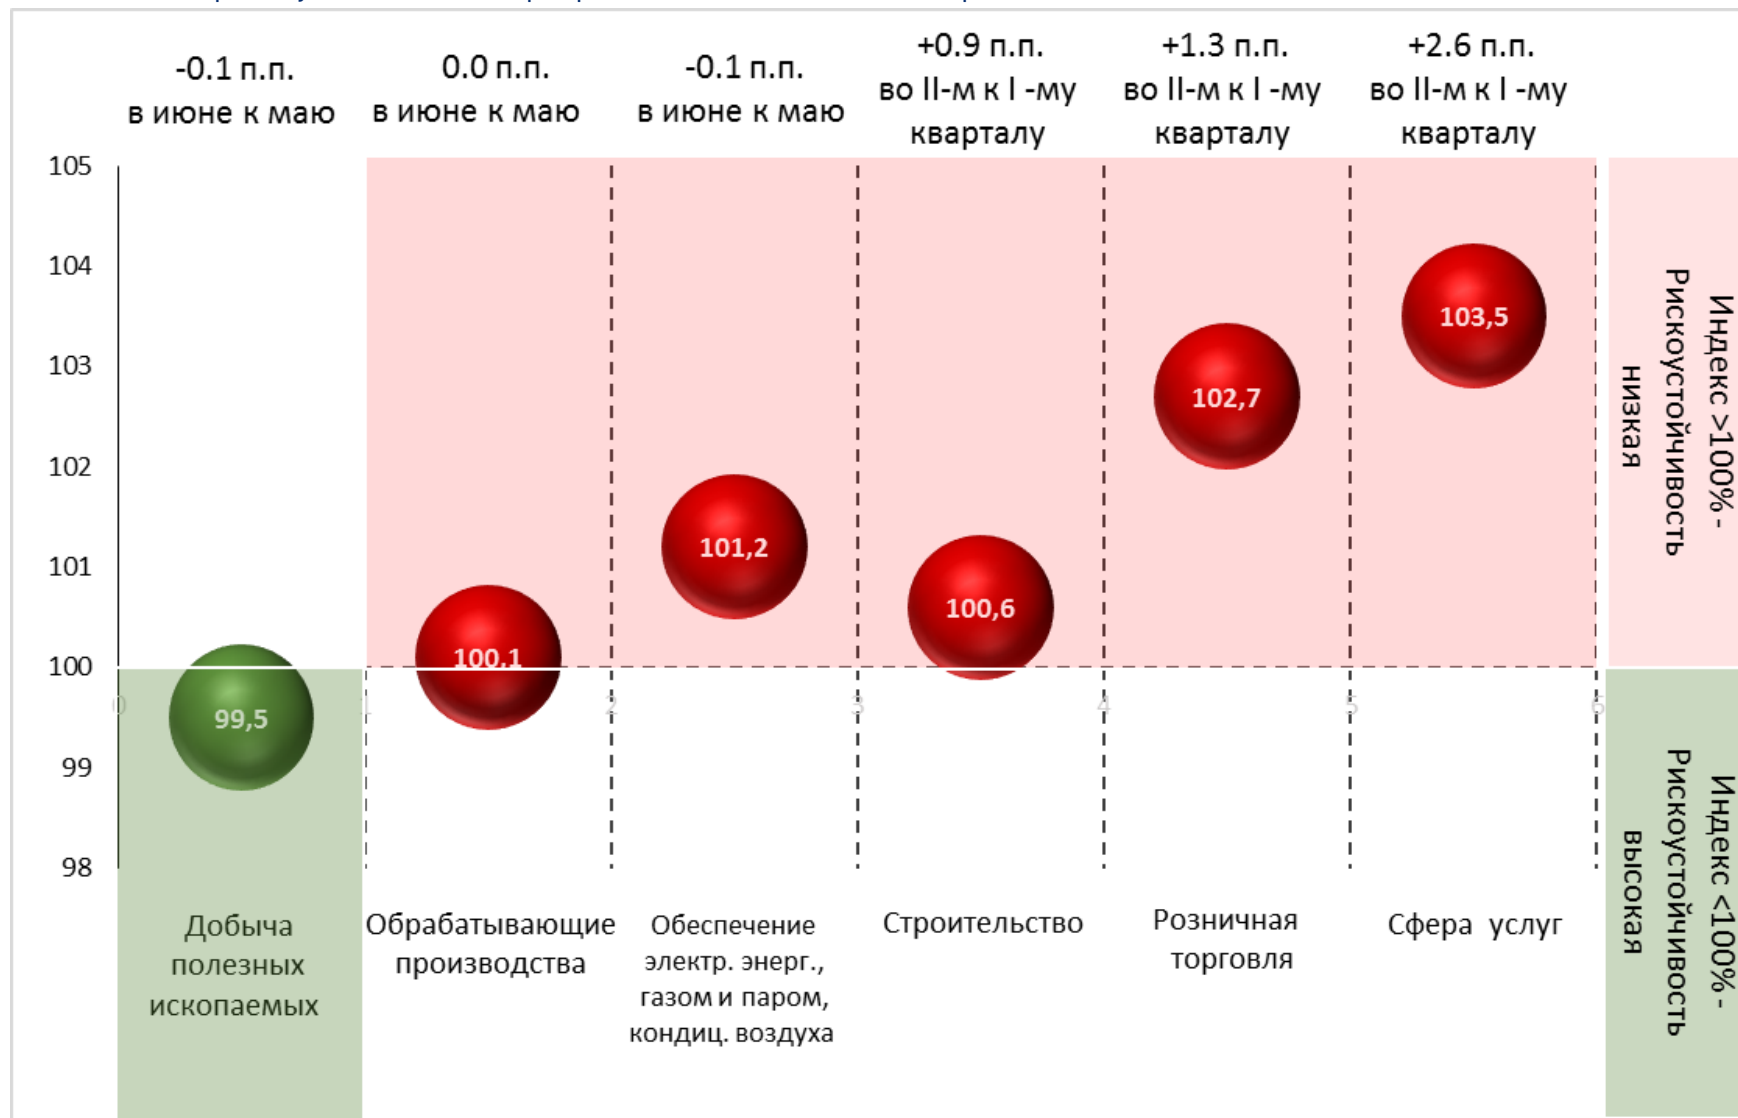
-0.1 п.п. в июне к маю

0.0 п.п. в июне к маю

-0.1 п.п. в июне к маю

+0.9 п.п. во II-м к I -му кварталу

+1.3 п.п. во II-м к I -му кварталу

+2.6 п.п. во II-м к I -му кварталу

105
104
103
102
101
100
99
98

99,5
100,1
101,2
100,6
102,7
103,5

0
1
2
3
4
5
6

Индекс >100% - Рискоустойчивость низкая

Индекс <100% - Рискоустойчивость высокая

Добыча полезных ископаемых

Обрабатывающие производства

Обеспечение электр. энерг., газом и паром, кондиц. воздуха

Строительство

Розничная торговля

Сфера услуг